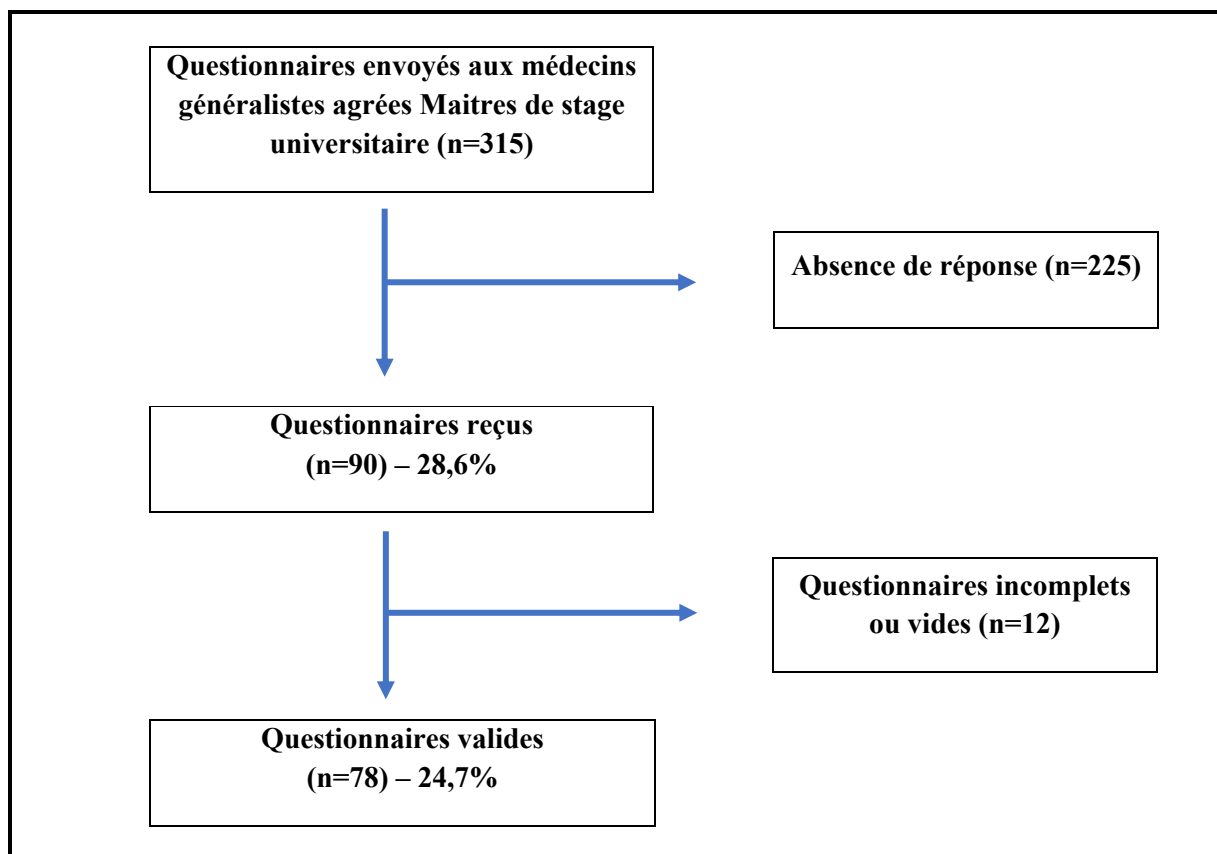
Questionnaires envoyés aux médecins généralistes agrées Maitres de stage universitaire (n=315)

Absence de réponse (n=225)

Questionnaires reçus (n=90) – 28,6%

Questionnaires incomplets ou vides (n=12)

Questionnaires valides (n=78) – 24,7%